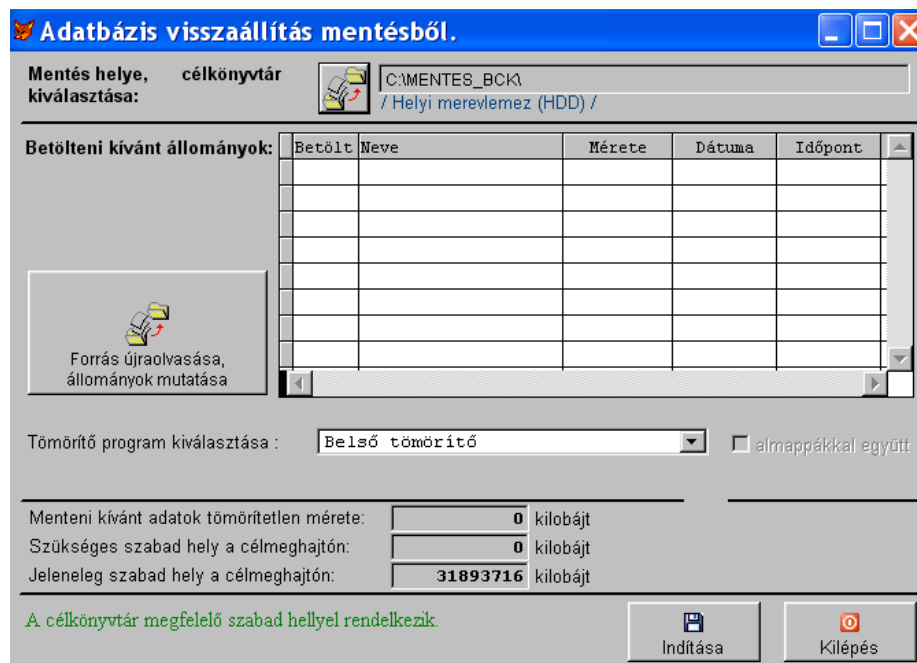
Adatbázis visszaállítás mentésből.

Mentés helye, célkönyvtár kiválasztása:

C:\MENTES_BCK\

/ Helyi merevlemez (HDD) /

Betölteni kívánt állományok:

| Betölt | Neve | Mérete | Dátuma | Időpont |
|---|---|---|---|---|
| | | | | |

Forrás újraolvasása, állományok mutatása

Tömörítő program kiválasztása :

Belső tömörítő

almappákkal együtt

Menteni kívánt adatok tömörítetlen mérete: 0 kilobájt

Szükséges szabad hely a célmeghajtón: 0 kilobájt

Jeleneleg szabad hely a célmeghajtón: 31893716 kilobájt

A célkönyvtár megfelelő szabad hellyel rendelkezik.

Indítása

Kilépés